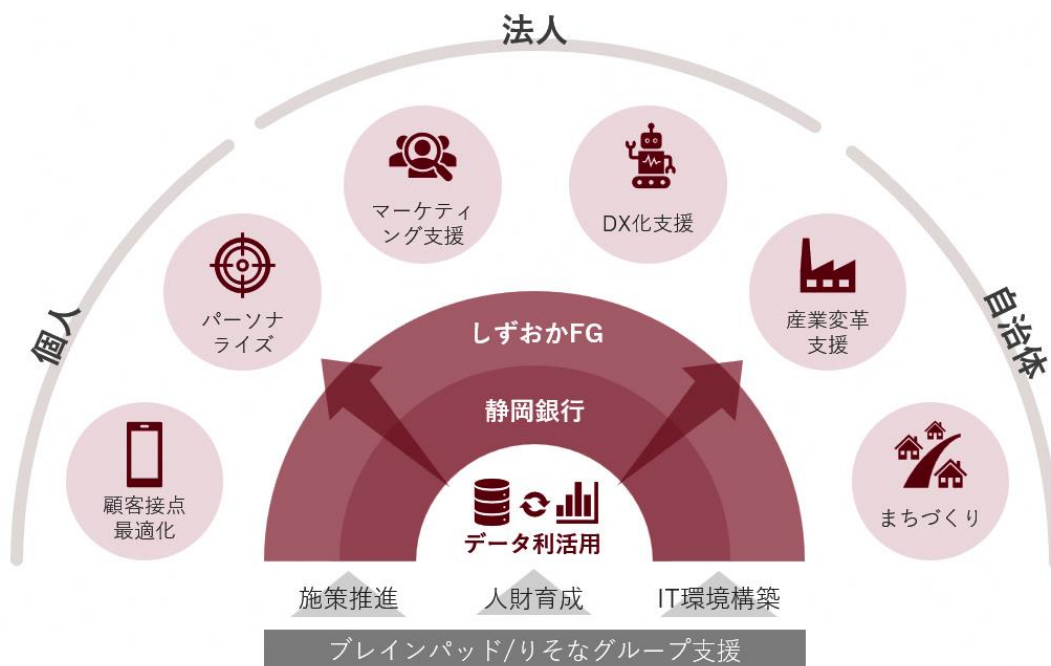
法人

個人

自治体

マーケティング支援

DX化支援

パーソナライズ

産業変革支援

顧客接点最適化

まちづくり

しずおかFG

静岡銀行

データ利活用

施策推進

人財育成

IT環境構築

ブレインパッド/りそなグループ支援